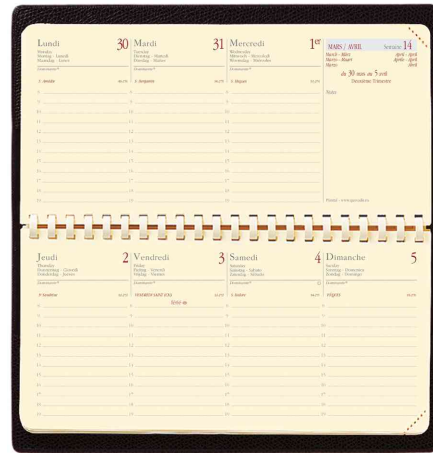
Lundi 30
Monday · Lunedì
Montag · Lunes

S. Amédée

8
9
10
11
12
13
14
15
16
17
18
19
20

Mardi 31
Tuesday · Martedì
Dienstag · Martes

S. Benjamin

8
9
10
11
12
13
14
15
16
17
18
19
20

Mercredi 1er
Wednesday · Mercoledì
Mittwoch · Miércoles

S. Hugues

8
9
10
11
12
13
14
15
16
17
18
19
20

MARS / AVRIL Semaine 14
Mardi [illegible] Avril
Mercredi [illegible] Avril
Jeudi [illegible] Avril

du 30 mars au 5 avril
Deuxième Trimestre

Notes

Jeudi 2
Thursday · Giovedì
Donnerstag · Jueves

S. Sandrine

8
9
10
11
12
13
14
15
16
17
18
19
20

Vendredi 3
Friday · Venerdì
Freitag · Viernes

VENDREDI SAINT

8
9
10
11
12
13
14
15
16
17
18
19
20

Samedi 4
Saturday · Sabato
Samstag · Sábado

S. Isidore

8
9
10
11
12
13
14
15
16
17
18
19
20

Dimanche 5
Sunday · Domenica
Sonntag · Domingo

PÂQUES

8
9
10
11
12
13
14
15
16
17
18
19
20